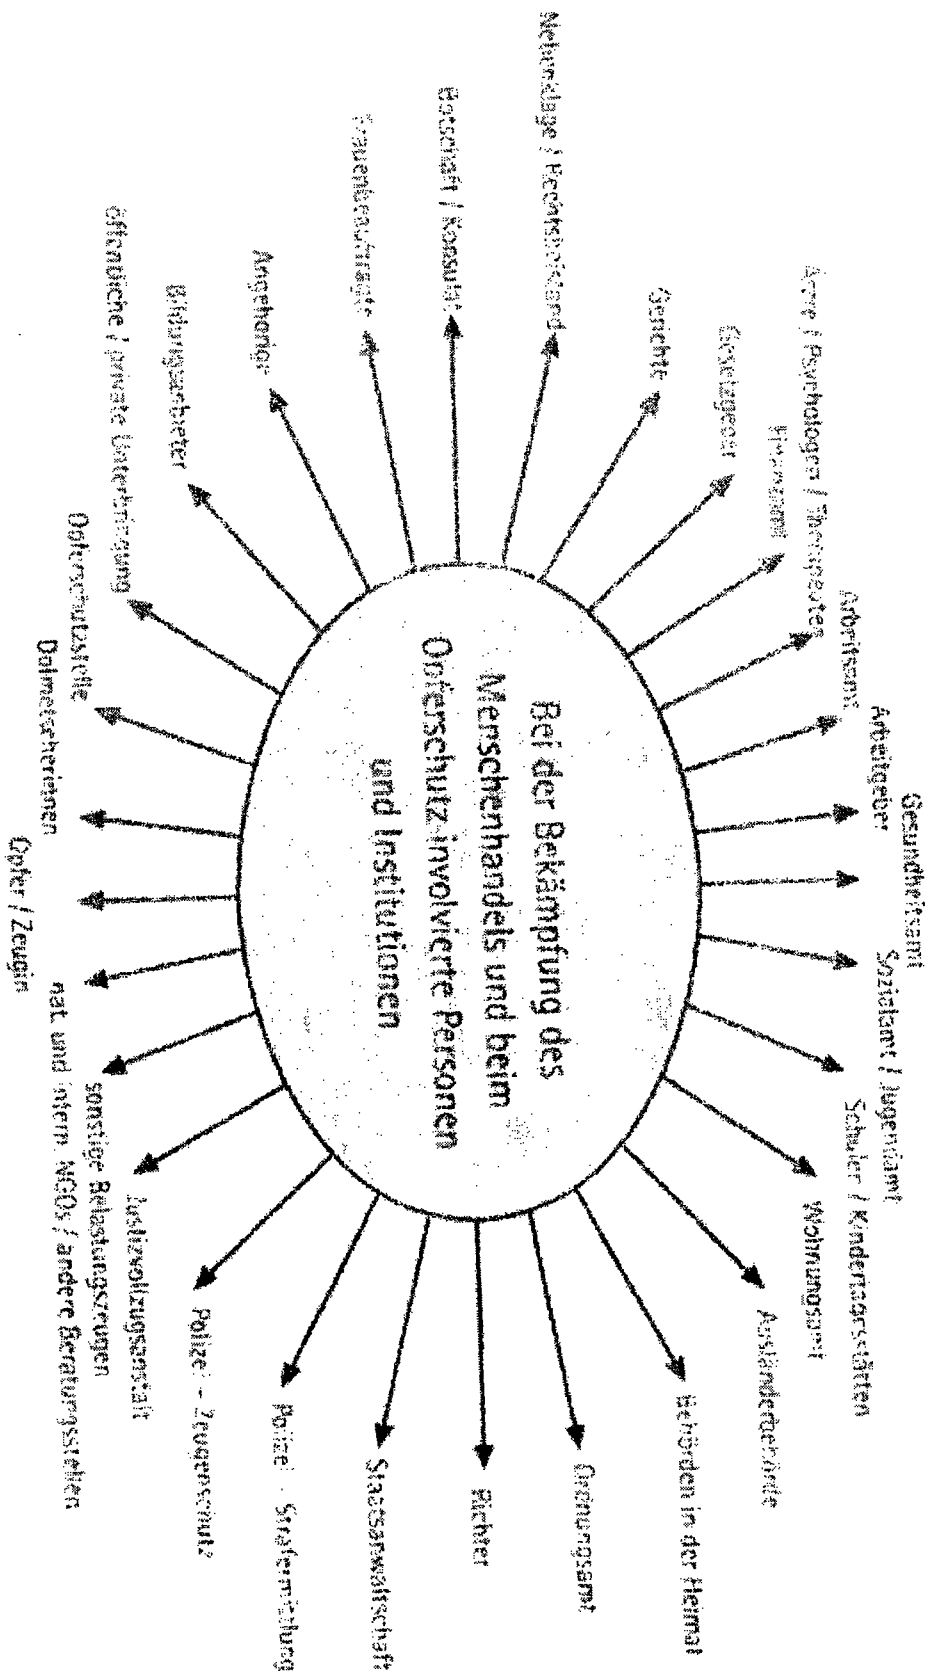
Bei der Bekämpfung des Menschenhandels und beim Opferschutz involvierte Personen und Institutionen

Gesundheitsamt
Sozialamt / Jugendamt
Schulen / Kindertagesstätten
Wohnungsamt
Ausländerbehörde
Behörden in der Heimat
Ordnungsamt
Richter
Staatsanwaltschaft
Polizei – Strafermittlung
Polizei – Zeugenschutz
Justizvollzugsanstalt
nat. und intern. NGOs / andere Beratungsstellen
sonstige Betreuungsgruppen
Opfer / Zeugin
Dolmetscherinnen
Opferschutzstelle
öffentliche / private Unterbringung
Bildungsanbieter
Angehörige
Frauenbeauftragte
Botschaft / Konsulat
Nebenklage / Rechtsbeistand
Gerichte
Ärzte / Psychologen / Therapeuten
Existenzgeber
Finanzamt
Arbeitsamt
Arbeitgeber